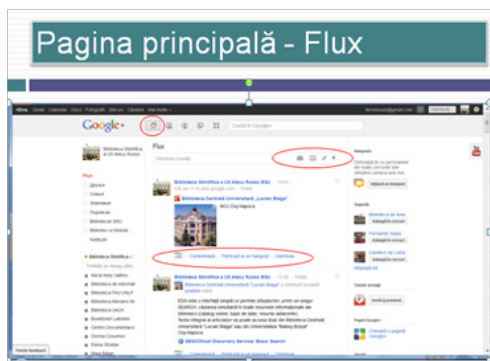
Pagina principală - Flux

Google+

Flux

Biblioteca Științifică a US Alecu Russo

Biblioteca Centrală Universitară „Lucian Blaga”

BCU Cluj-Napoca

Comentează · Partajează · Distribuie

Hangouts

Sugestii

Adăugați în cercuri

Invitați și prieteni

EBSCOhost Discovery Service: Basic Search

Trimiteți feedback